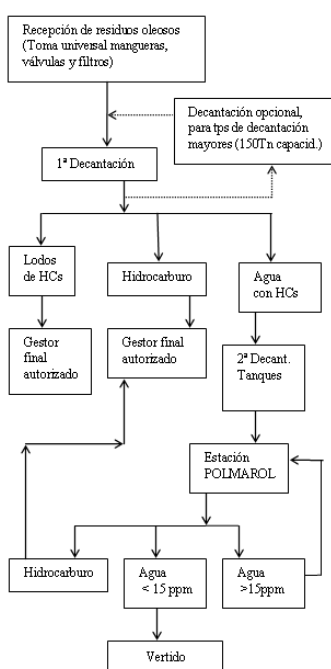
Recepción de residuos oleosos (Toma universal mangueras, válvulas y filtros)

Decantación opcional, para tps de decantación mayores (150Tn capacid.)

1ª Decantación

Lodos de HCs

Hidrocarburo

Agua con HCs

Gestor final autorizado

Gestor final autorizado

2ª Decant. Tanques

Estación POLMAROL

Hidrocarburo

Agua < 15 ppm

Agua >15ppm

Vertido